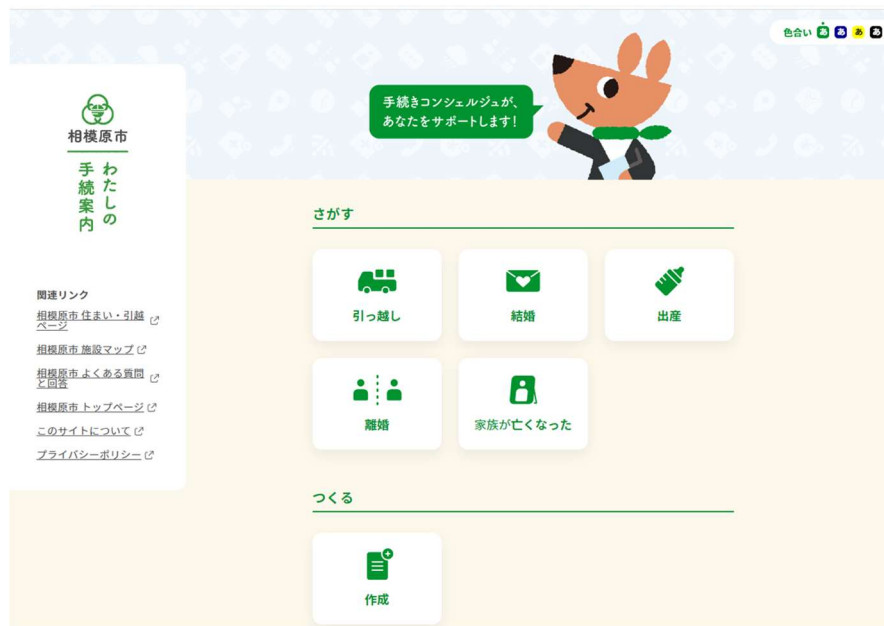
色合い あ あ あ あ

相模原市

わたしの手続案内

手続きコンシェルジュが、あなたをサポートします！

関連リンク

相模原市 住まい・引越ページ

相模原市 施設マップ

相模原市 よくある質問と回答

相模原市 トップページ

このサイトについて

プライバシーポリシー

さがす

引っ越し

結婚

出産

離婚

家族が亡くなった

つくる

作成